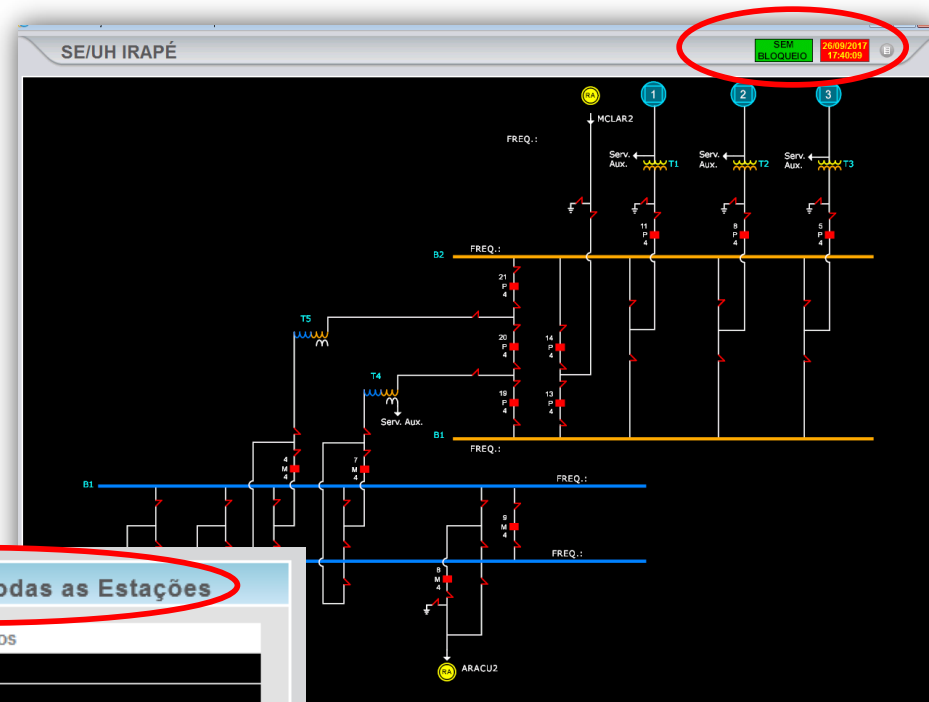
SE/UH IRAPÉ

SEM BLOQUEIO

26/09/2017 17:40:09

RA

MCLAR2

FREQ.:

1

2

3

Serv. Aux.

T1

Serv. Aux.

T2

Serv. Aux.

T3

11 P 4

8 P 4

5 P 4

B2

FREQ.:

21 P 4

T5

20 P 4

14 P 4

T4

Serv. Aux.

19 P 4

13 P 4

B1

FREQ.:

4 M 4

7 M 4

B1

FREQ.:

9 M 4

FREQ.:

8 M 4

RA

ARACU2

odas as Estações

os